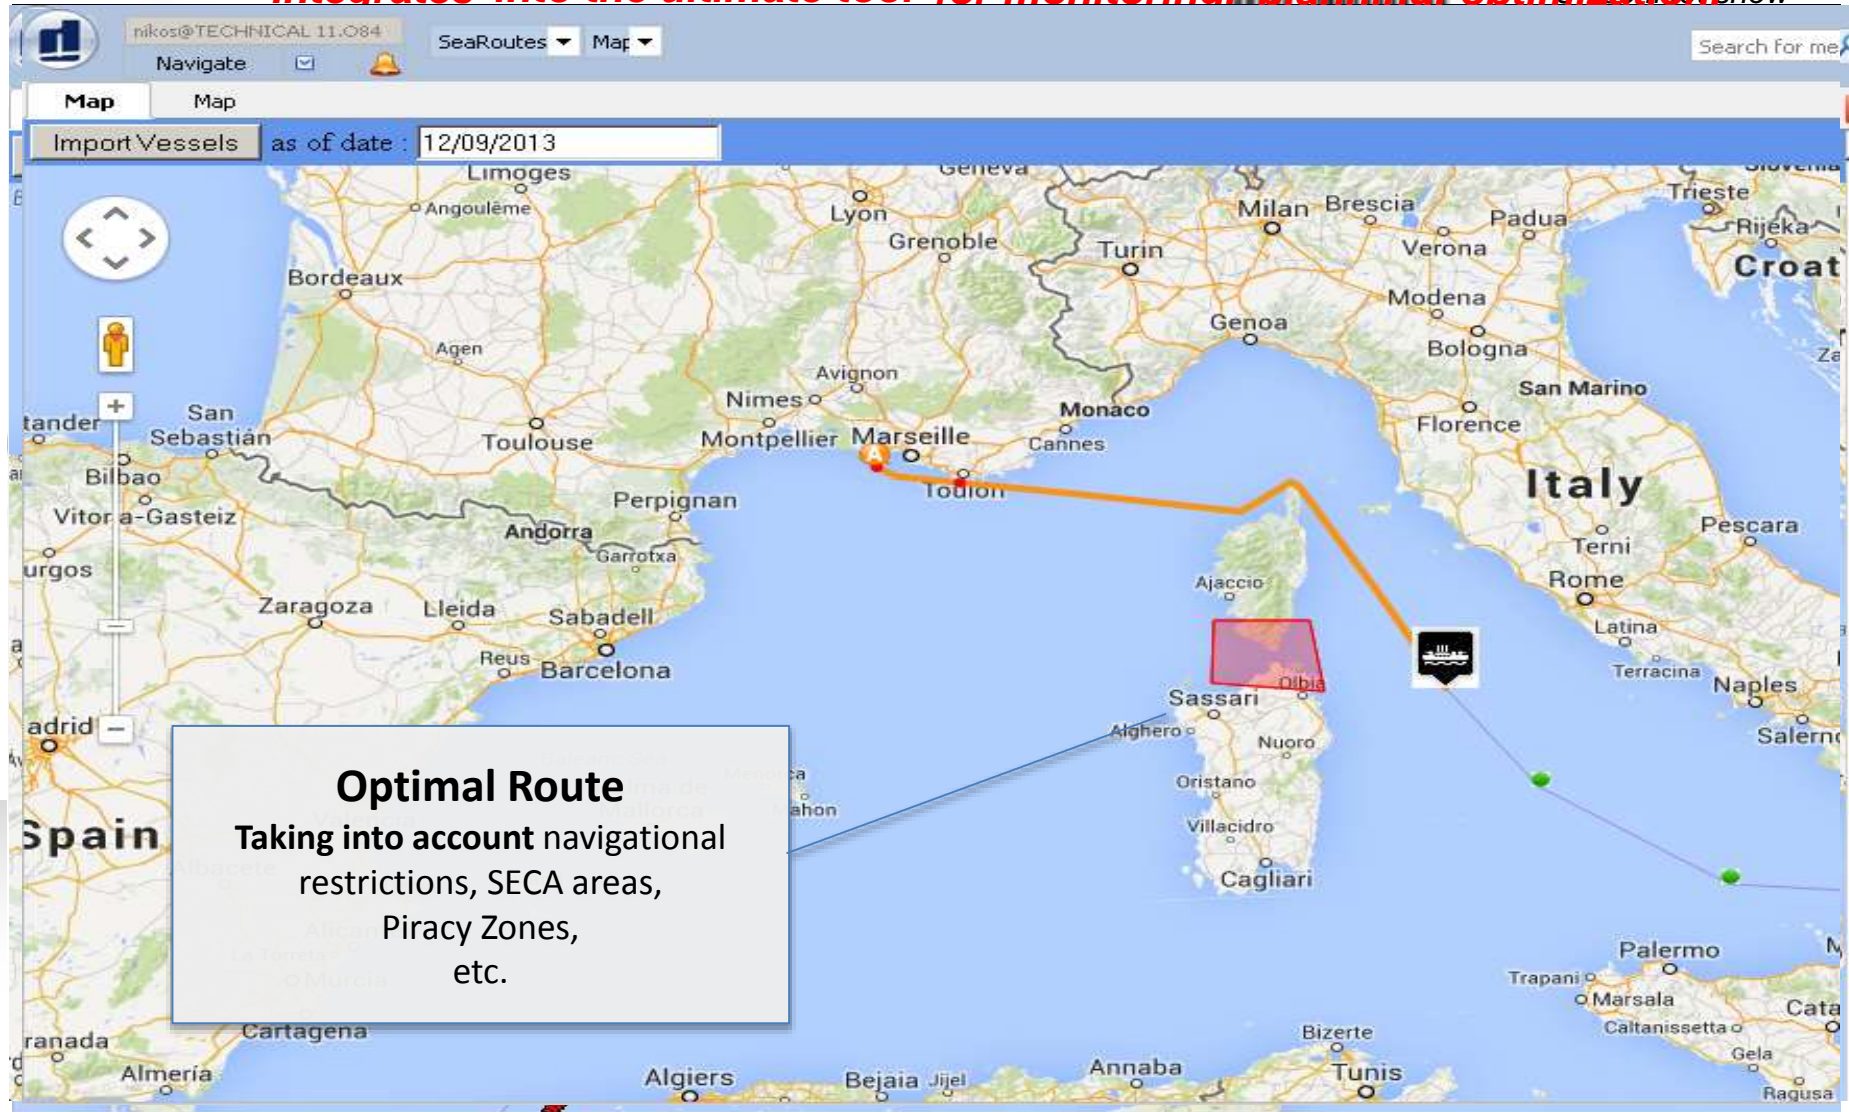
nikos@TECHNICAL 11.084
Navigate
SeaRoutes
Map
Search for me
Map
Map
Import Vessels as of date : 12/09/2013

Limoges Geneva Angoulême Lyon Grenoble Turin Milan Brescia Trieste Padua Rijeka Verona Croat Bordeaux Modena Genoa Bologna Agen Avignon San Marino Nimes Monaco Florence San Sebastián Toulouse Montpellier Marseille Cannes Bilbao Toulon Italy Vitoria-Gasteiz Perpignan Andorra Garrotxa Pescara Terni Ajaccio Rome Zaragoza Lleida Sabadell Latina Reus Barcelona Olbia Terracina Naples Sassari Alghero Nuoro Salerno Oristano Villacidro Cagliari Palermo Trapani Marsala Caltanissetta Gela Ragusa Bizerte Tunis Annaba Algiers Bejaia Jijel Cartagena Almeria ranada Spain adrid urgos tander

Optimal Route
Taking into account navigational restrictions, SECA areas, Piracy Zones, etc.